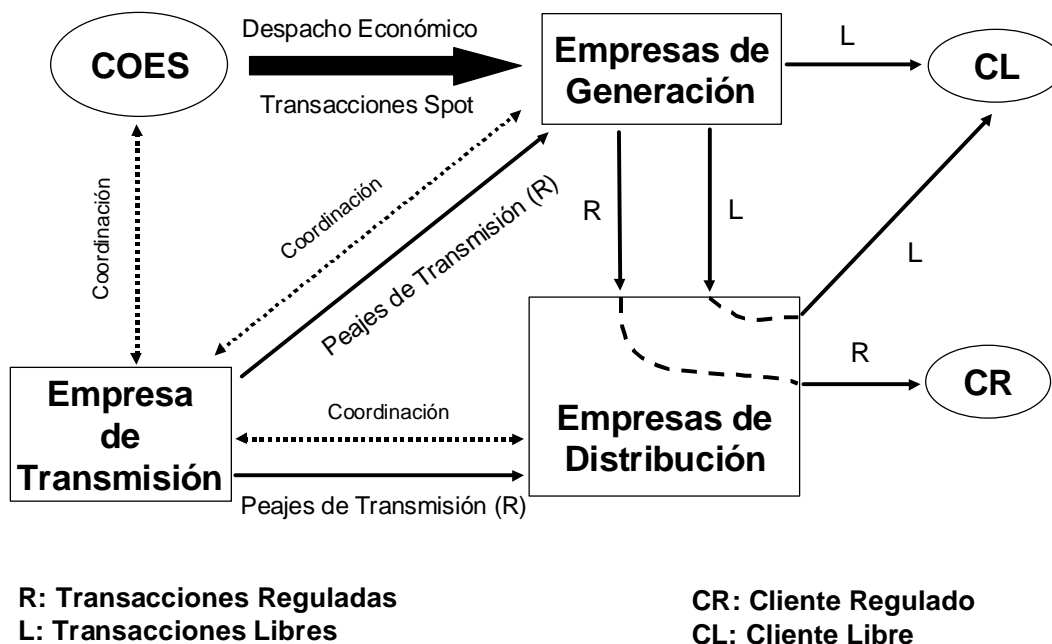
COES

Despacho Económico

Transacciones Spot

Empresas de Generación

L

CL

Coordinación

Coordinación

Peajes de Transmisión (R)

R

L

L

Empresas de Distribución

R

CR

Empresa de Transmisión

Coordinación

Peajes de Transmisión (R)

R: Transacciones Reguladas
L: Transacciones Libres

CR: Cliente Regulado
CL: Cliente Libre